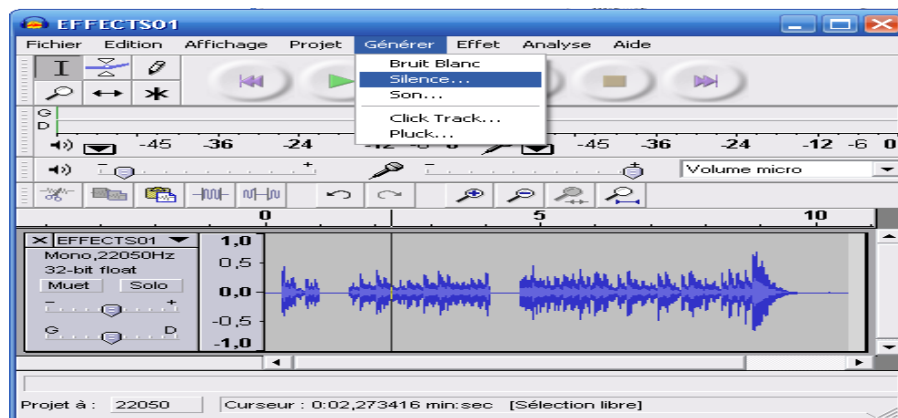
EFFECTS01

Fichier Edition Affichage Projet Générer Effet Analyse Aide

Bruit Blanc
Silence...
Son...
Click Track...
Pluck...

G
D
-45 -36 -24 -12 -6 0 -45 -36 -24 -12 -6 0

Volume micro

0 5 10

X EFFECTS01
Mono,22050Hz
32-bit float
Muet Solo
G D

1,0
0,5
0,0
-0,5
-1,0

Projet à : 22050 Curseur : 0:02,273416 min:sec [Sélection libre]